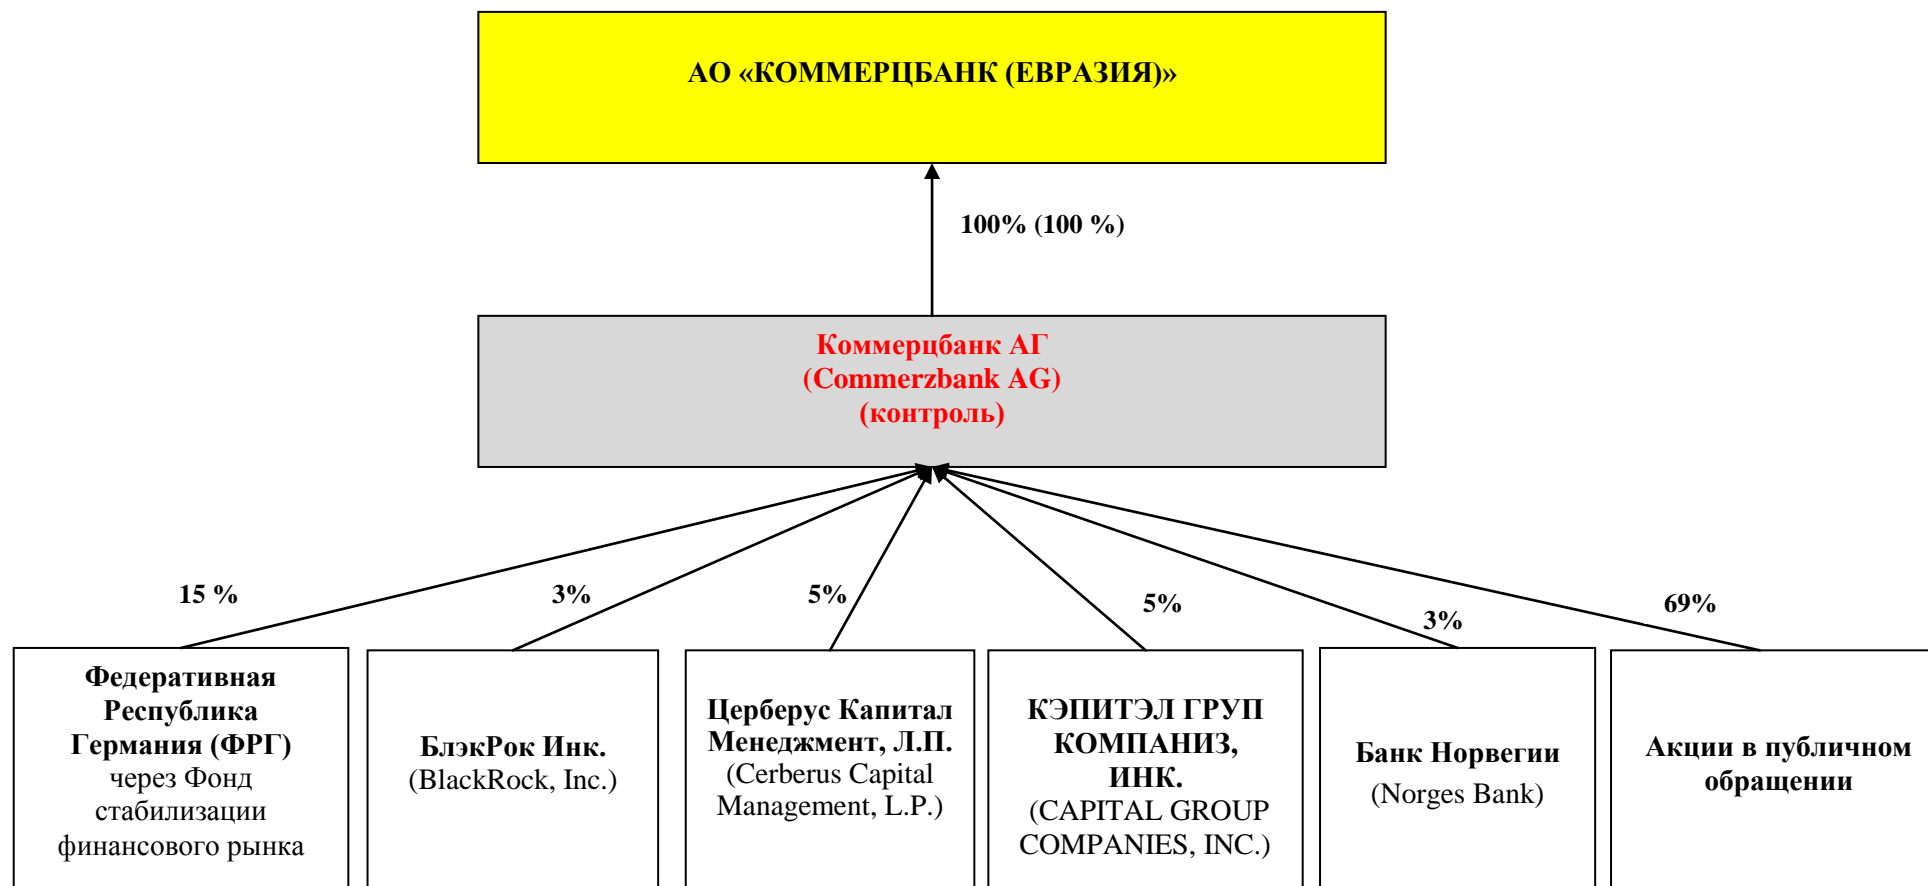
АО «КОММЕРЦБАНК (ЕВРАЗИЯ)»

100% (100 %)

Коммерцбанк АГ
(Commerzbank AG)
(контроль)

15 %

3%

5%

5%

3%

69%

Федеративная Республика Германия (ФРГ) через Фонд стабилизации финансового рынка

БлэкРок Инк.
(BlackRock, Inc.)

Церберус Капитал Менеджмент, Л.П.
(Cerberus Capital Management, L.P.)

КЭПИТЭЛ ГРУП КОМПАНИЗ, ИНК.
(CAPITAL GROUP COMPANIES, INC.)

Банк Норвегии
(Norges Bank)

Акции в публичном обращении